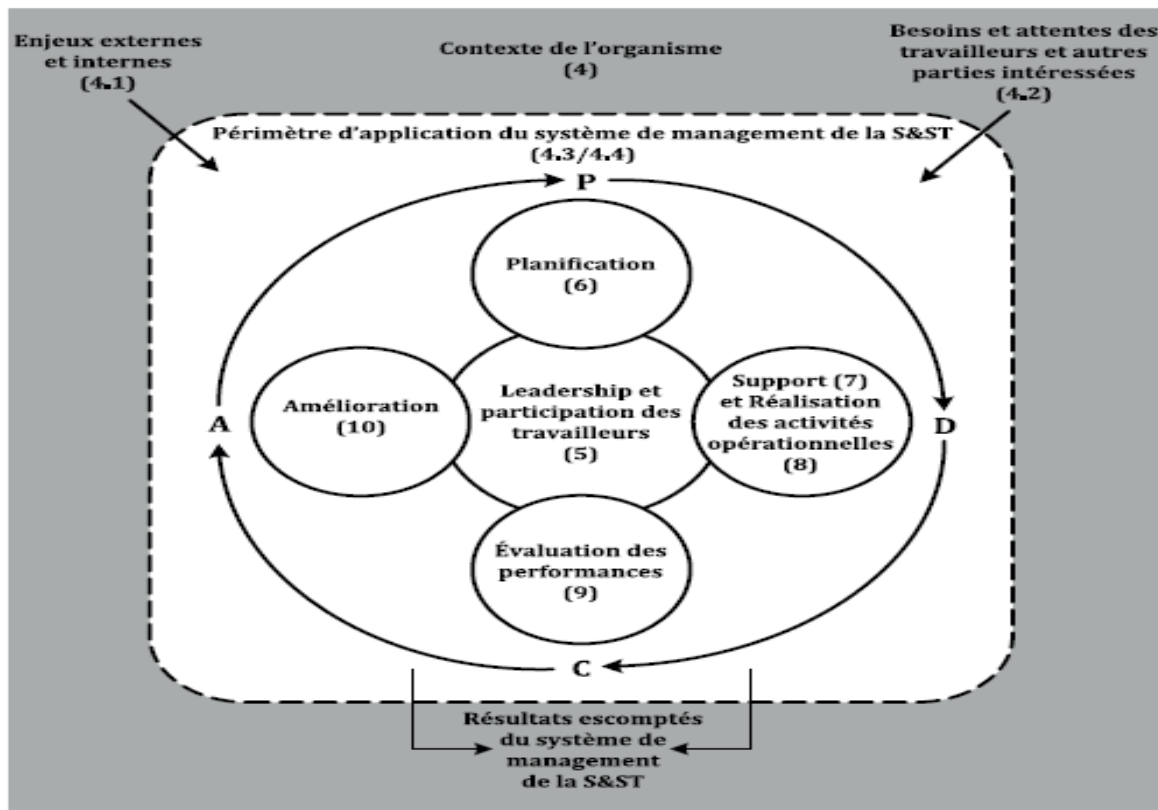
Enjeux externes et internes (4.1)

Contexte de l’organisme (4)

Besoins et attentes des travailleurs et autres parties intéressées (4.2)

Périmètre d’application du système de management de la S&ST (4.3/4.4)

P

Planification (6)

Amélioration (10)

Leadership et participation des travailleurs (5)

Support (7) et Réalisation des activités opérationnelles (8)

A

D

Évaluation des performances (9)

C

Résultats escomptés du système de management de la S&ST